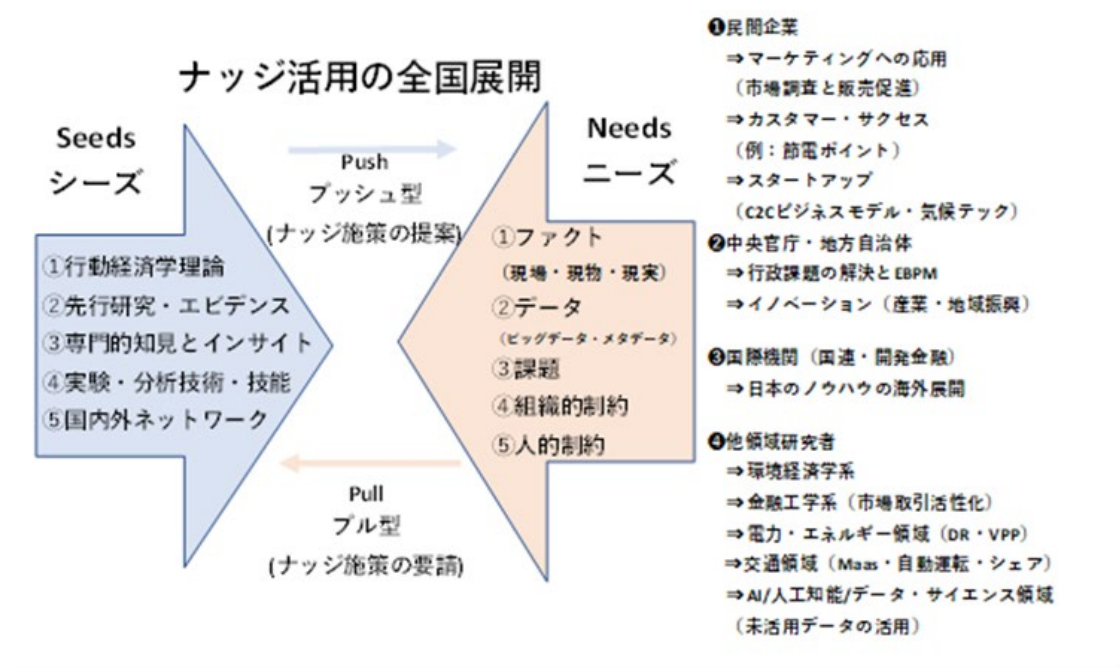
ナッジ活用の全国展開

Seeds
シーズ

①行動経済学理論
②先行研究・エビデンス
③専門的知見とインサイト
④実験・分析技術・技能
⑤国内外ネットワーク

Push
プッシュ型
(ナッジ施策の提案)

Pull
プル型
(ナッジ施策の要請)

Needs
ニーズ

①ファクト
(現場・現物・現実)
②データ
(ビッグデータ・メタデータ)
③課題
④組織的制約
⑤人的制約

❶民間企業
⇒マーケティングへの応用
(市場調査と販売促進)
⇒カスタマー・サクセス
(例:節電ポイント)
⇒スタートアップ
(C2Cビジネスモデル・気候テック)
❷中央官庁・地方自治体
⇒行政課題の解決とEBPM
⇒イノベーション(産業・地域振興)

❸国際機関(国連・開発金融)
⇒日本のノウハウの海外展開

❹他領域研究者
⇒環境経済学系
⇒金融工学系(市場取引活性化)
⇒電力・エネルギー領域(DR・VPP)
⇒交通領域(Maas・自動運転・シェア)
⇒AI/人工知能/データ・サイエンス領域
(未活用データの活用)